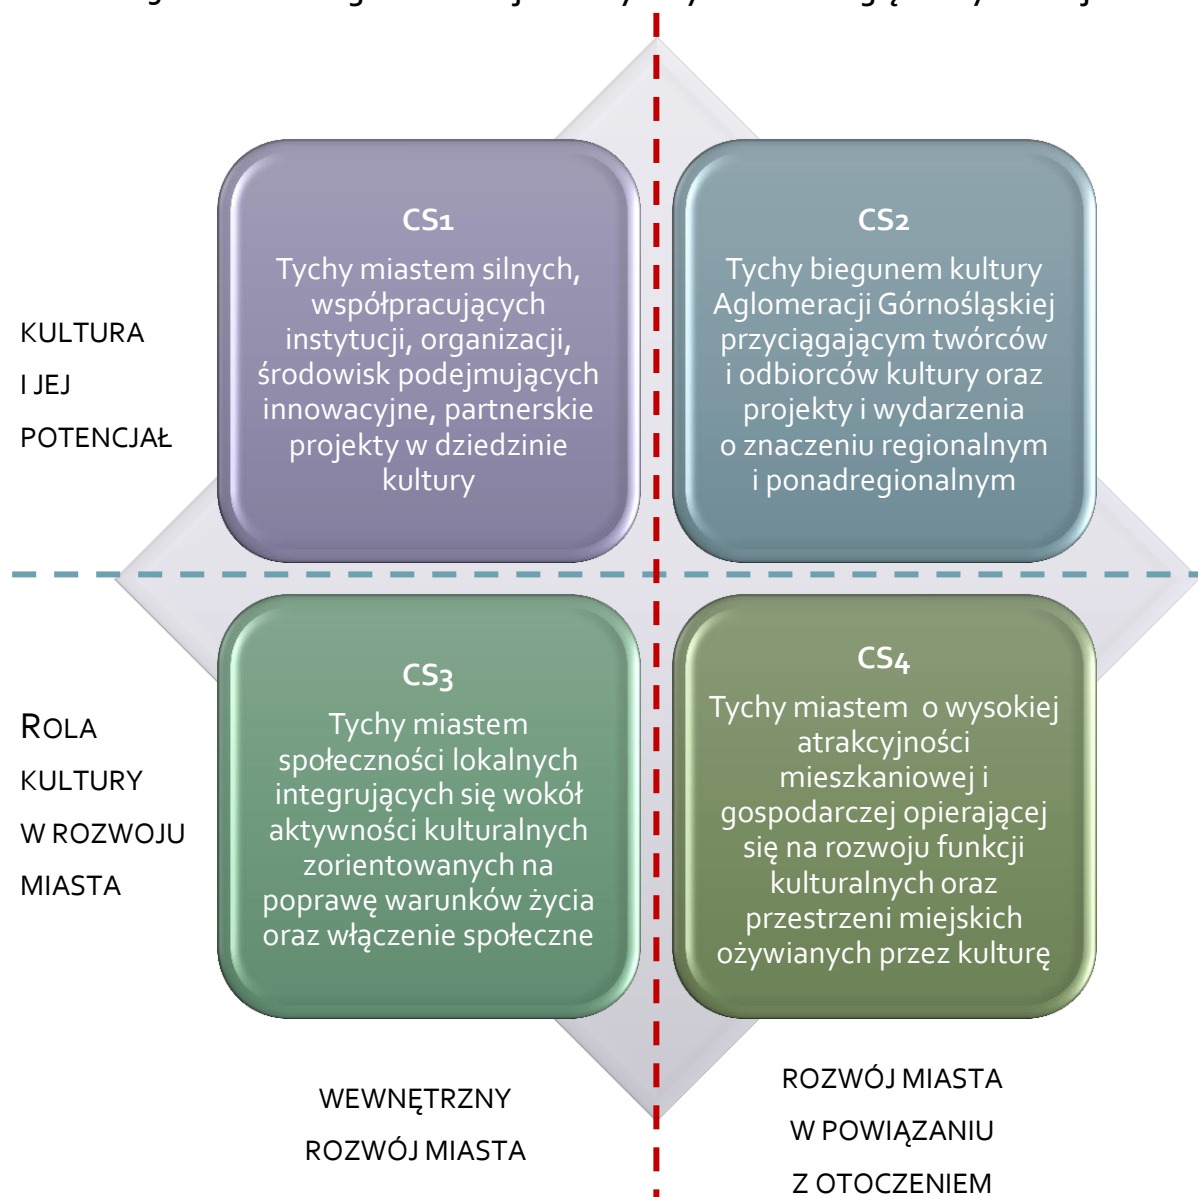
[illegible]

KULTURA
I JEJ
POTENCJAŁ

CS1
Tychy miastem silnych, współpracujących instytucji, organizacji, środowisk podejmujących innowacyjne, partnerskie projekty w dziedzinie kultury

CS2
Tychy biegunem kultury Aglomeracji Górnośląskiej przyciągającym twórców i odbiorców kultury oraz projekty i wydarzenia o znaczeniu regionalnym i ponadregionalnym

ROLA
KULTURY
W ROZWOJU
MIASTA

CS3
Tychy miastem społeczności lokalnych integrujących się wokół aktywności kulturalnych zorientowanych na poprawę warunków życia oraz włączenie społeczne

CS4
Tychy miastem o wysokiej atrakcyjności mieszkaniowej i gospodarczej opierającej się na rozwoju funkcji kulturalnych oraz przestrzeni miejskich ożywianych przez kulturę

WEWNĘTRZNY
ROZWÓJ MIASTA

ROZWÓJ MIASTA
W POWIĄZANIU
Z OTOCZENIEM